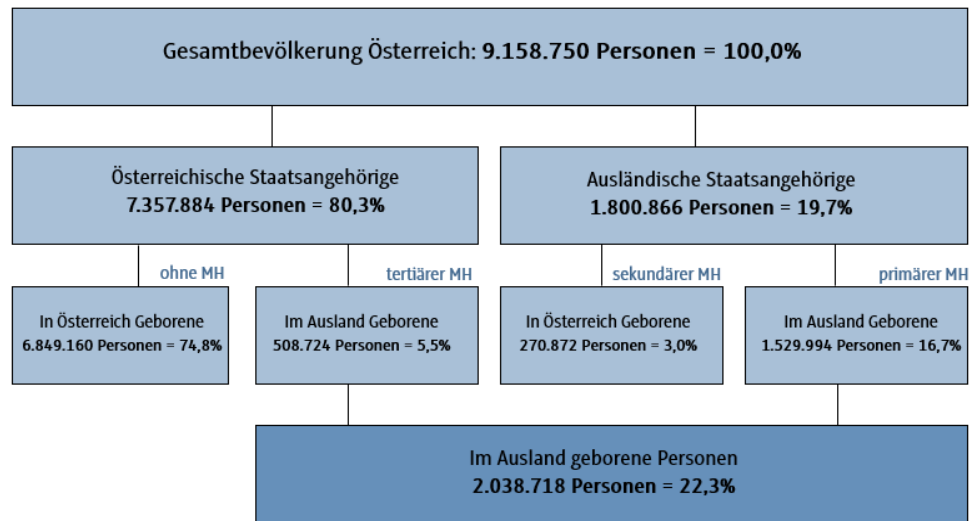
Gesamtbevölkerung Österreich: 9.158.750 Personen = 100,0%

Österreichische Staatsangehörige
7.357.884 Personen = 80,3%

Ausländische Staatsangehörige
1.800.866 Personen = 19,7%

ohne MH

tertiärer MH

sekundärer MH

primärer MH

In Österreich Geborene
6.849.160 Personen = 74,8%

Im Ausland Geborene
508.724 Personen = 5,5%

In Österreich Geborene
270.872 Personen = 3,0%

Im Ausland Geborene
1.529.994 Personen = 16,7%

Im Ausland geborene Personen
2.038.718 Personen = 22,3%